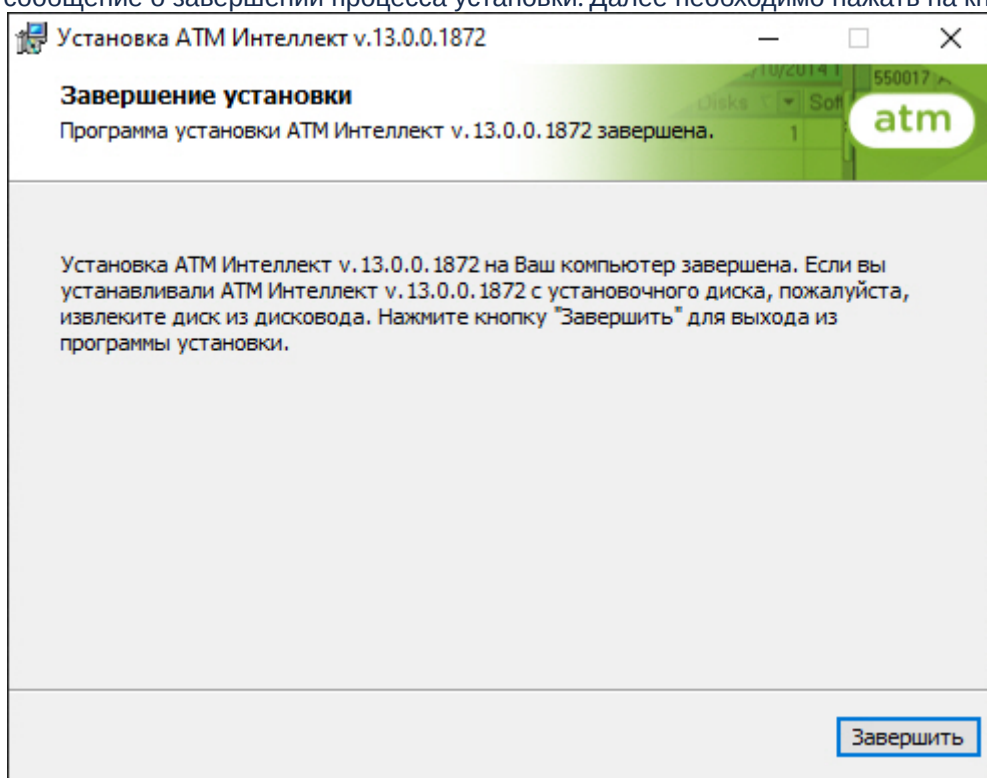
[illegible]сообщение о завершении процесса установки. Далее необходимо нажать на кн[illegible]

Установка АТМ Интеллект v.13.0.0.1872

Завершение установки

Программа установки АТМ Интеллект v.13.0.0.1872 завершена.

atm

Установка АТМ Интеллект v.13.0.0.1872 на Ваш компьютер завершена. Если вы устанавливали АТМ Интеллект v.13.0.0.1872 с установочного диска, пожалуйста, извлеките диск из дисковода. Нажмите кнопку "Завершить" для выхода из программы установки.

Завершить